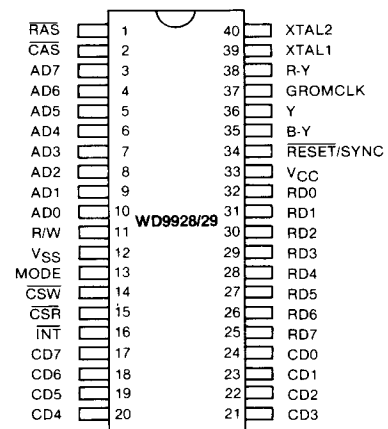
$\overline{RAS}$ 1
$\overline{CAS}$ 2
AD7 3
AD6 4
AD5 5
AD4 6
AD3 7
AD2 8
AD1 9
AD0 10
R/W 11
$V_{SS}$ 12
MODE 13
$\overline{CSW}$ 14
$\overline{CSR}$ 15
$\overline{INT}$ 16
CD7 17
CD6 18
CD5 19
CD4 20

WD9928/29

40 XTAL2
39 XTAL1
38 R-Y
37 GROMCLK
36 Y
35 B-Y
34 $\overline{RESET}$/SYNC
33 $V_{CC}$
32 RD0
31 RD1
30 RD2
29 RD3
28 RD4
27 RD5
26 RD6
25 RD7
24 CD0
23 CD1
22 CD2
21 CD3